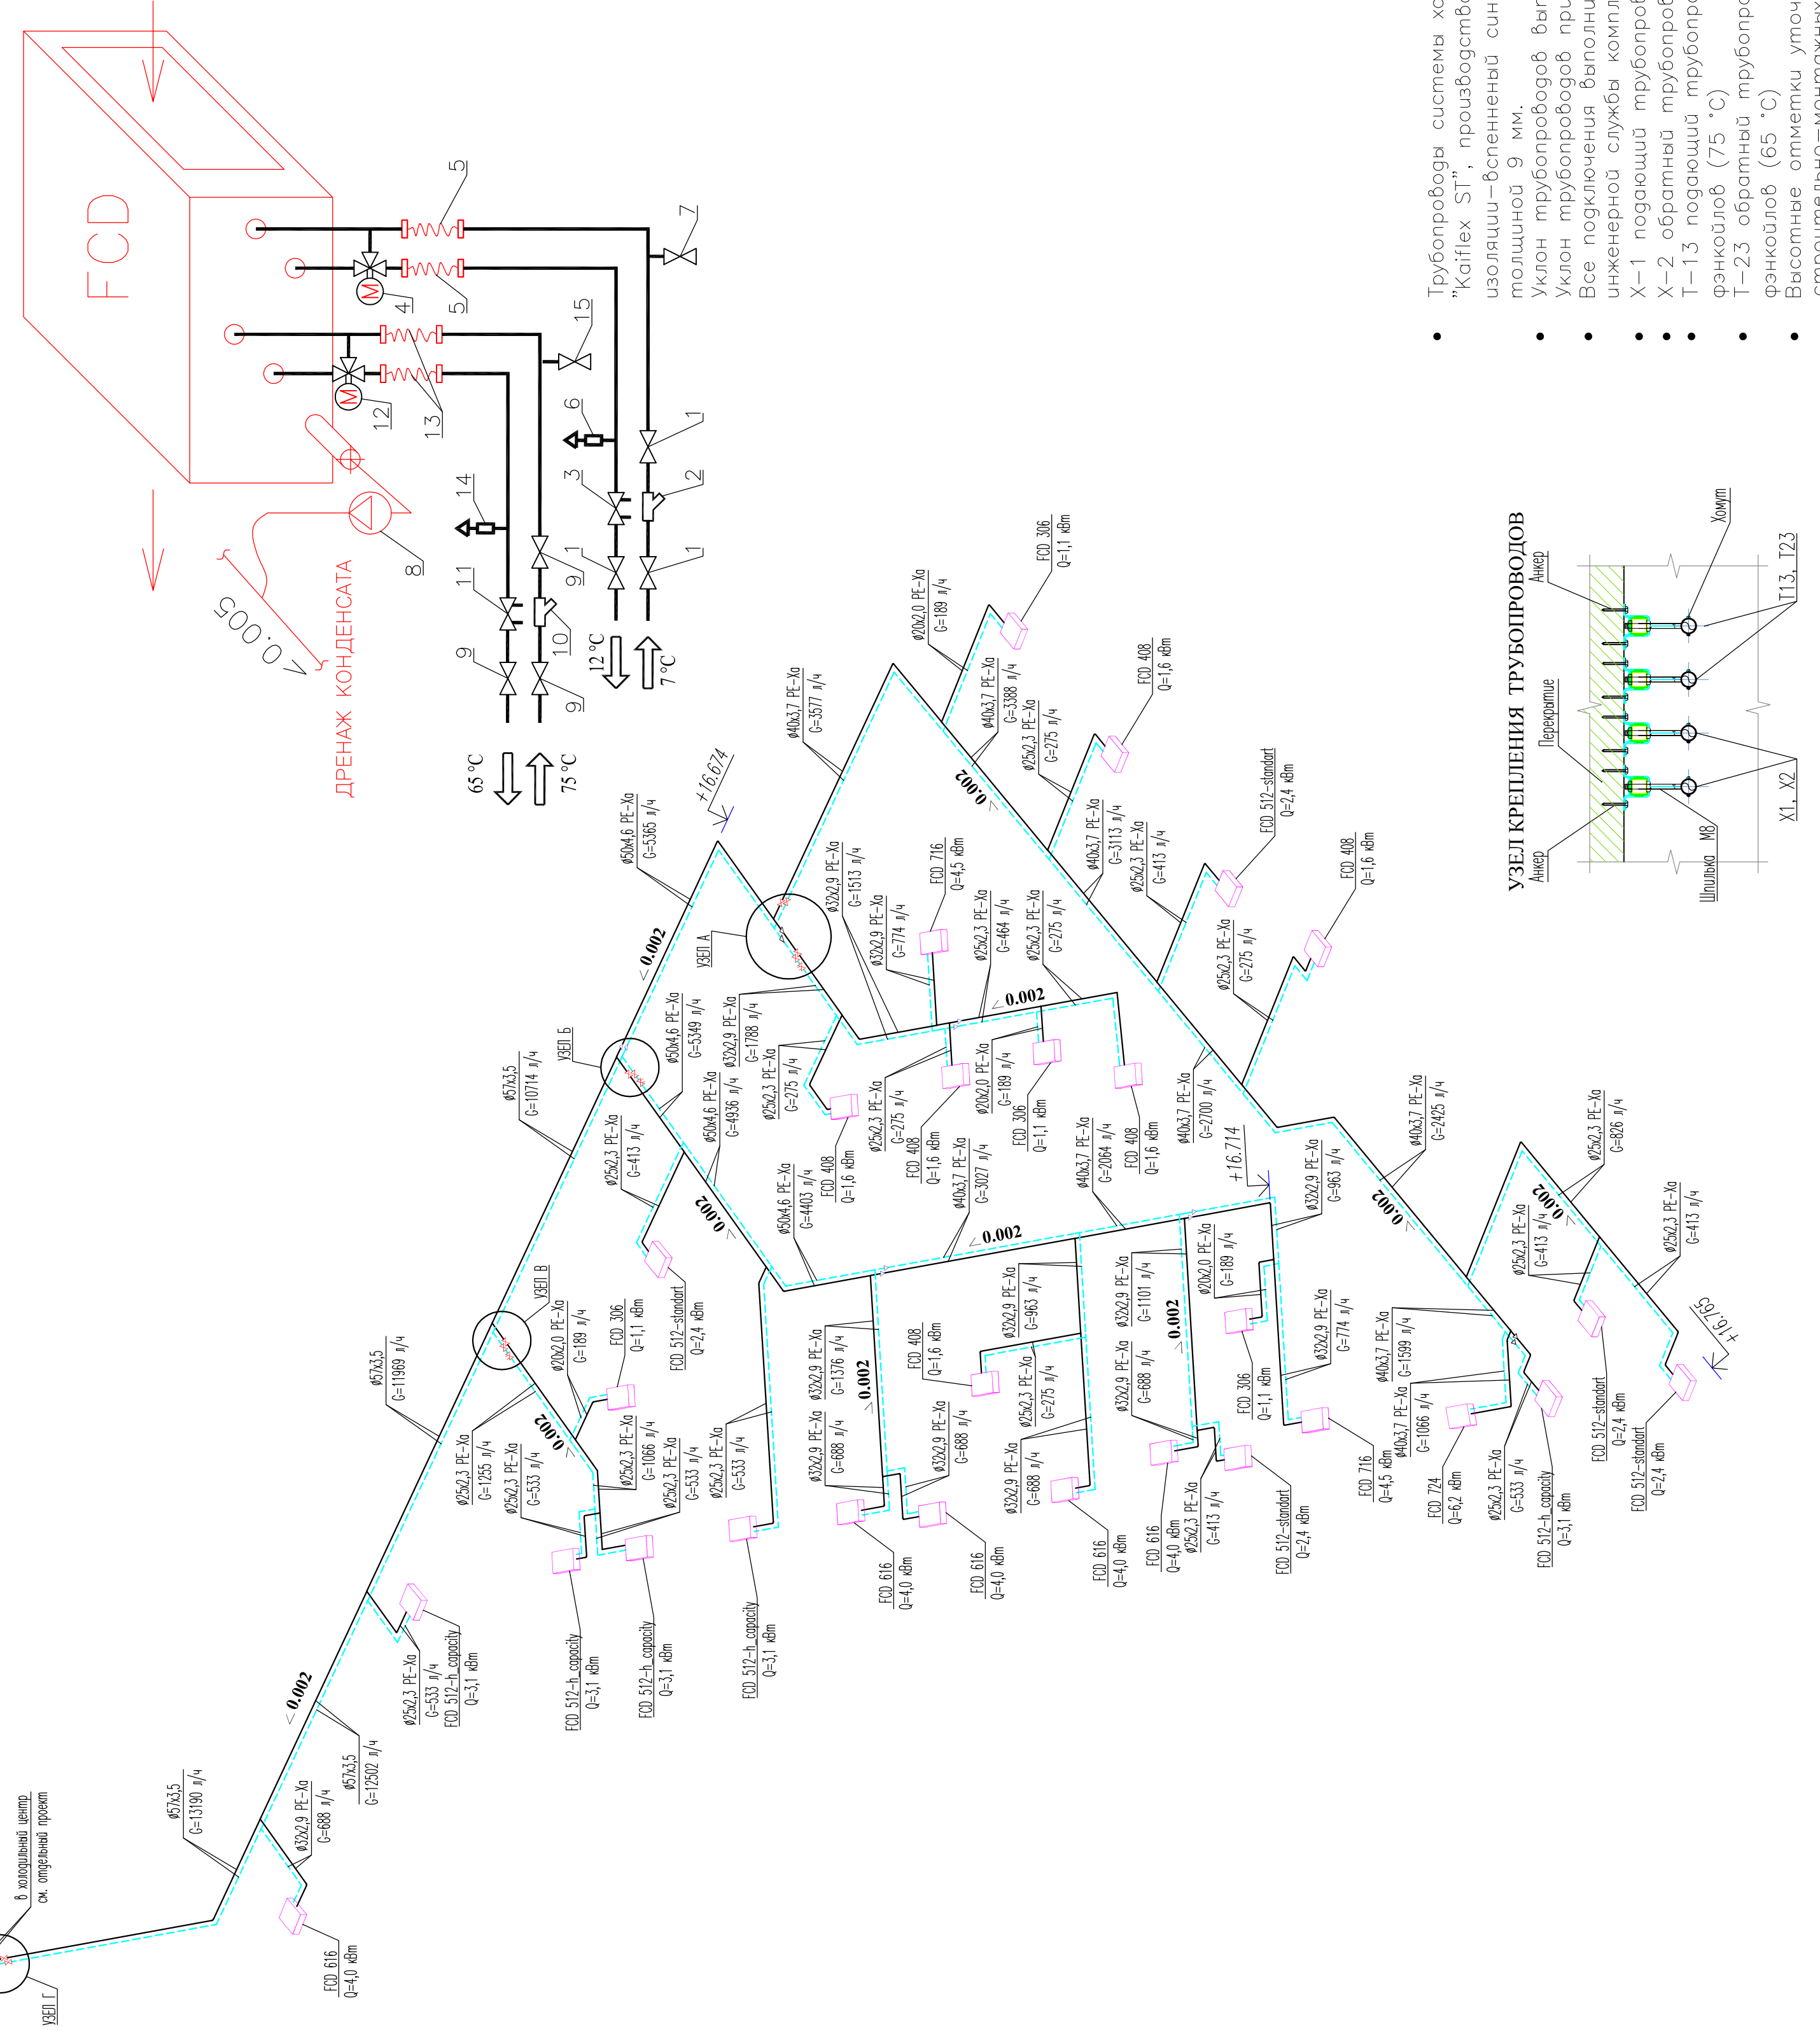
FCD

ДРЕНАЖ КОНДЕНСАТА

0.005

65 °C
75 °C
12 °C
7 °C

5
5
7
4
15
12
13
6
1
3
2
14
8
11
10
9
1
1
9
9

Трубопроводы системы хо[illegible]
"Kaiflex ST", производство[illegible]
изоляции–вспененный син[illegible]
толщиной 9 мм.
Уклон трубопроводов вып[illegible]
Уклон трубопроводов при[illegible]
Все подключения выполни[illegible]
инженерной службы компл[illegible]
Х–1 подающий трубопров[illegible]
Х–2 обратный трубопров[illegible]
Т–13 подающий трубопро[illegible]
фэнкойлов (75 °C)
Т–23 обратный трубопро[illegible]
фэнкойлов (65 °C)
Высотные отметки уточ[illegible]
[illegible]

УЗЕЛ КРЕПЛЕНИЯ ТРУБОПРОВОДОВ
Анкер
Перекрытие
Анкер
Шпилька М8
Хомут
Т13, Т23
Х1, Х2

+16.674
+16.714
+16.755

УЗЕЛ А
УЗЕЛ Б
УЗЕЛ В
УЗЕЛ Г

в холодильный центр
см. отдельный проект

ø57x3,5 G=13190 л/ч
ø57x3,5 G=12502 л/ч
ø57x3,5 G=11969 л/ч
ø57x3,5 G=10714 л/ч
ø50x4,6 PE-Xa G=5365 л/ч
ø50x4,6 PE-Xa G=5349 л/ч
ø50x4,6 PE-Xa G=4936 л/ч
ø50x4,6 PE-Xa G=4403 л/ч
ø40x3,7 PE-Xa G=3577 л/ч
ø40x3,7 PE-Xa G=3388 л/ч
ø40x3,7 PE-Xa G=3113 л/ч
ø40x3,7 PE-Xa G=3027 л/ч
ø40x3,7 PE-Xa G=2700 л/ч
ø40x3,7 PE-Xa G=2425 л/ч
ø40x3,7 PE-Xa G=2064 л/ч
ø40x3,7 PE-Xa G=1599 л/ч
ø40x3,7 PE-Xa G=1066 л/ч
ø32x2,9 PE-Xa G=1788 л/ч
ø32x2,9 PE-Xa G=1513 л/ч
ø32x2,9 PE-Xa G=1376 л/ч
ø32x2,9 PE-Xa G=1101 л/ч
ø32x2,9 PE-Xa G=963 л/ч
ø32x2,9 PE-Xa G=963 л/ч
ø32x2,9 PE-Xa G=774 л/ч
ø32x2,9 PE-Xa G=774 л/ч
ø32x2,9 PE-Xa G=688 л/ч
ø25x2,3 PE-Xa G=1255 л/ч
ø25x2,3 PE-Xa G=1066 л/ч
ø25x2,3 PE-Xa G=826 л/ч
ø25x2,3 PE-Xa G=533 л/ч
ø25x2,3 PE-Xa G=464 л/ч
ø25x2,3 PE-Xa G=413 л/ч
ø25x2,3 PE-Xa G=275 л/ч
ø20x2,0 PE-Xa G=189 л/ч

FCD 616 Q=4,0 кВт
FCD 512-h capacity Q=3,1 кВт
FCD 512-standart Q=2,4 кВт
FCD 306 Q=1,1 кВт
FCD 408 Q=1,6 кВт
FCD 716 Q=4,5 кВт
FCD 724 Q=6,2 кВт

0.002